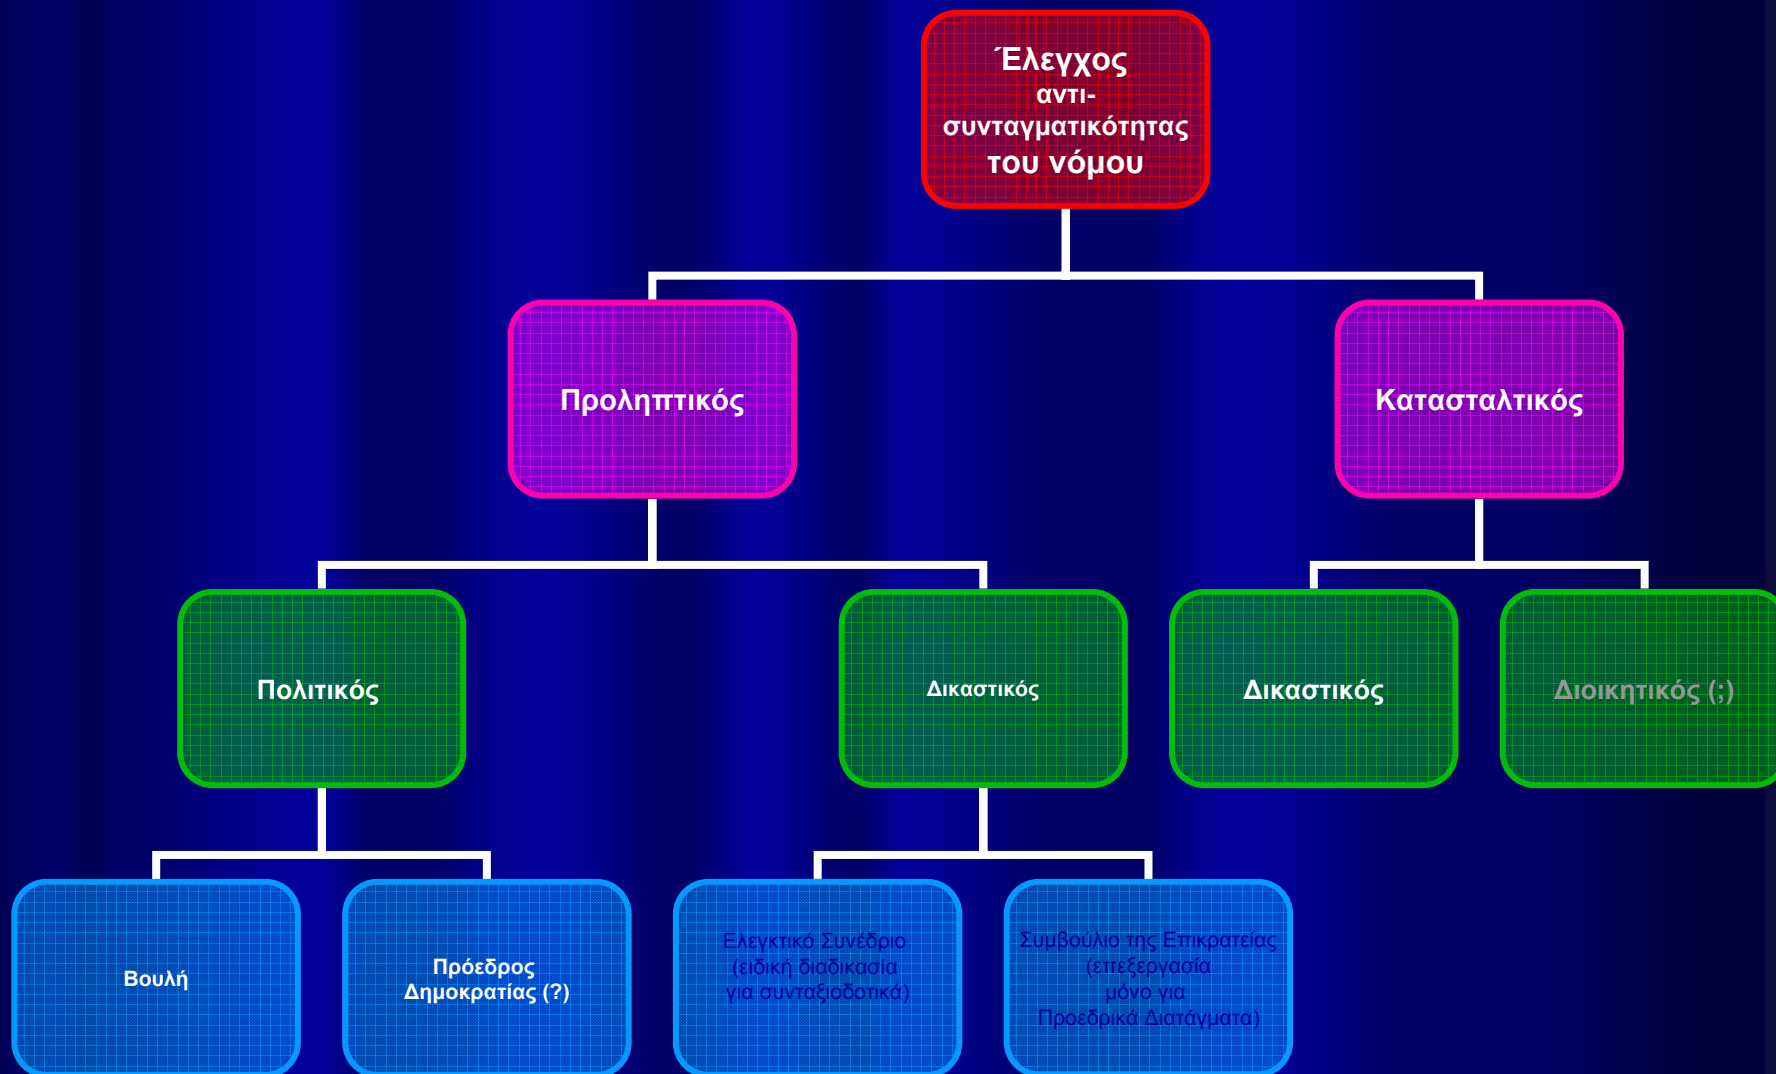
Έλεγχος αντι-συνταγματικότητας του νόμου

Προληπτικός

Κατασταλτικός

Πολιτικός

Δικαστικός

Δικαστικός

Διοικητικός (;)

Βουλή

Πρόεδρος Δημοκρατίας (?)

Ελεγκτικό Συνέδριο (ειδική διαδικασία για συνταξιοδοτικά)

Συμβούλιο της Επικρατείας (επεξεργασία μόνο για Προεδρικά Διατάγματα)